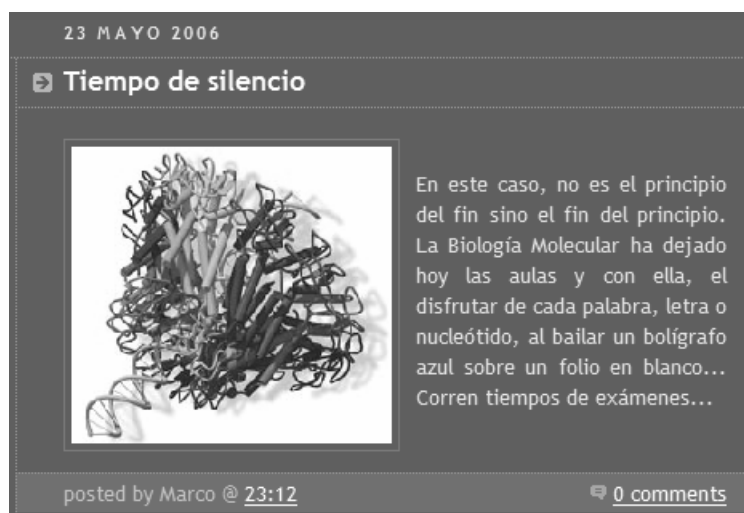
23 MAYO 2006

Tiempo de silencio

En este caso, no es el principio del fin sino el fin del principio. La Biología Molecular ha dejado hoy las aulas y con ella, el disfrutar de cada palabra, letra o nucleótido, al bailar un bolígrafo azul sobre un folio en blanco... Corren tiempos de exámenes...

posted by Marco @ 23:12

0 comments